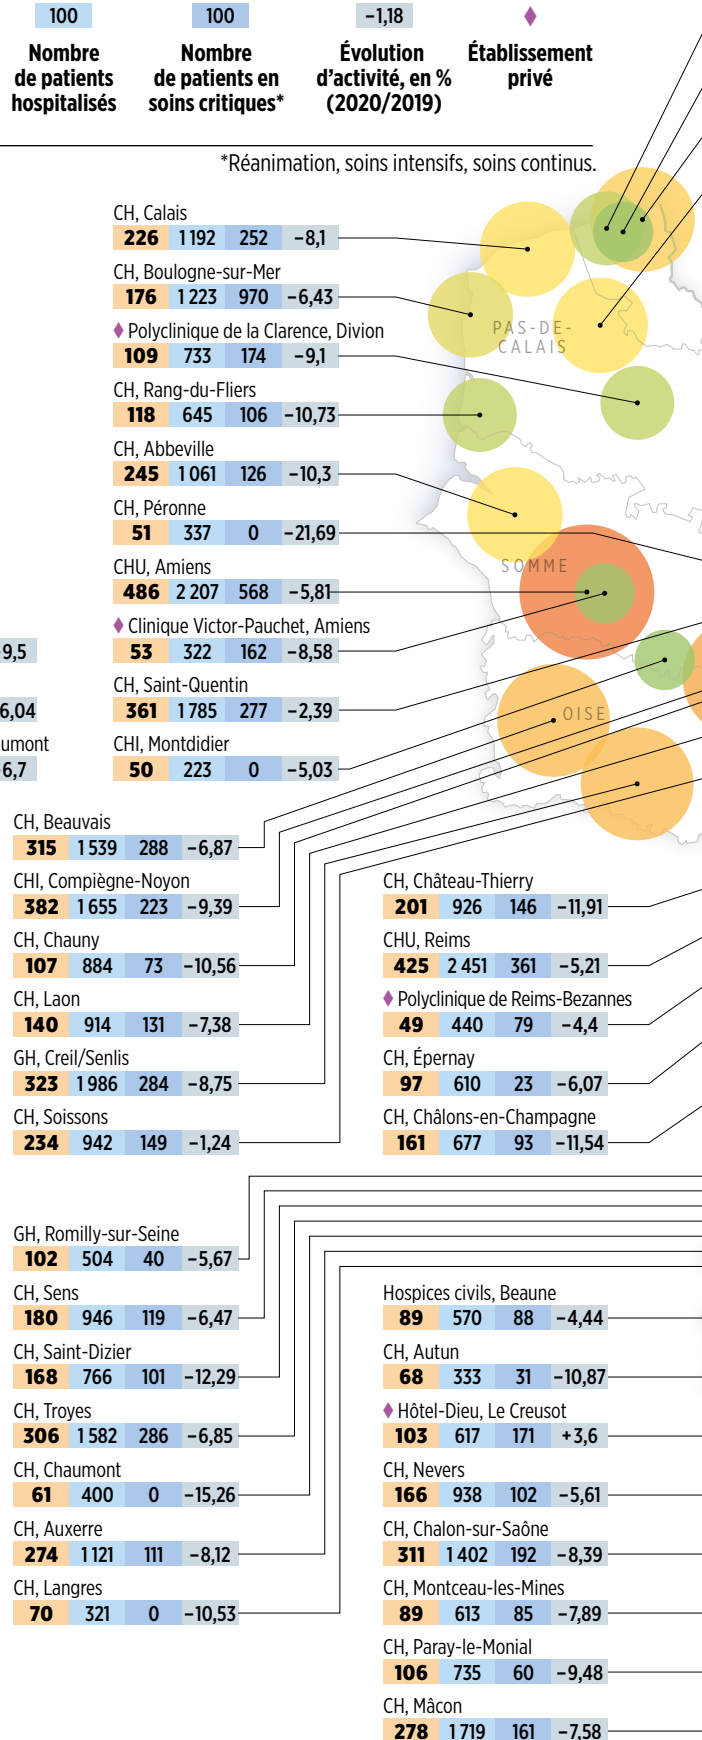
100
Nombre de patients hospitalisés

100
Nombre de patients en soins critiques*

–1,18
Évolution d'activité, en % (2020/2019)

♦
Établissement privé

*Réanimation, soins intensifs, soins continus.

CH, Calais
226 1 192 252 –8,1

CH, Boulogne-sur-Mer
176 1 223 970 –6,43

♦ Polyclinique de la Clarence, Divion
109 733 174 –9,1

CH, Rang-du-Fliers
118 645 106 –10,73

CH, Abbeville
245 1 061 126 –10,3

CH, Péronne
51 337 0 –21,69

CHU, Amiens
486 2 207 568 –5,81

♦ Clinique Victor-Pauchet, Amiens
53 322 162 –8,58

CH, Saint-Quentin
361 1 785 277 –2,39

CHI, Montdidier
50 223 0 –5,03

9,5
6,04
umont
6,7

PAS-DE-CALAIS
SOMME
OISE

CH, Beauvais
315 1 539 288 –6,87

CHI, Compiègne-Noyon
382 1 655 223 –9,39

CH, Chauny
107 884 73 –10,56

CH, Laon
140 914 131 –7,38

GH, Creil/Senlis
323 1 986 284 –8,75

CH, Soissons
234 942 149 –1,24

CH, Château-Thierry
201 926 146 –11,91

CHU, Reims
425 2 451 361 –5,21

♦ Polyclinique de Reims-Bezannes
49 440 79 –4,4

CH, Épernay
97 610 23 –6,07

CH, Châlons-en-Champagne
161 677 93 –11,54

GH, Romilly-sur-Seine
102 504 40 –5,67

CH, Sens
180 946 119 –6,47

CH, Saint-Dizier
168 766 101 –12,29

CH, Troyes
306 1 582 286 –6,85

CH, Chaumont
61 400 0 –15,26

CH, Auxerre
274 1 121 111 –8,12

CH, Langres
70 321 0 –10,53

Hospices civils, Beaune
89 570 88 –4,44

CH, Autun
68 333 31 –10,87

♦ Hôtel-Dieu, Le Creusot
103 617 171 +3,6

CH, Nevers
166 938 102 –5,61

CH, Chalon-sur-Saône
311 1 402 192 –8,39

CH, Montceau-les-Mines
89 613 85 –7,89

CH, Paray-le-Monial
106 735 60 –9,48

CH, Mâcon
278 1 719 161 –7,58